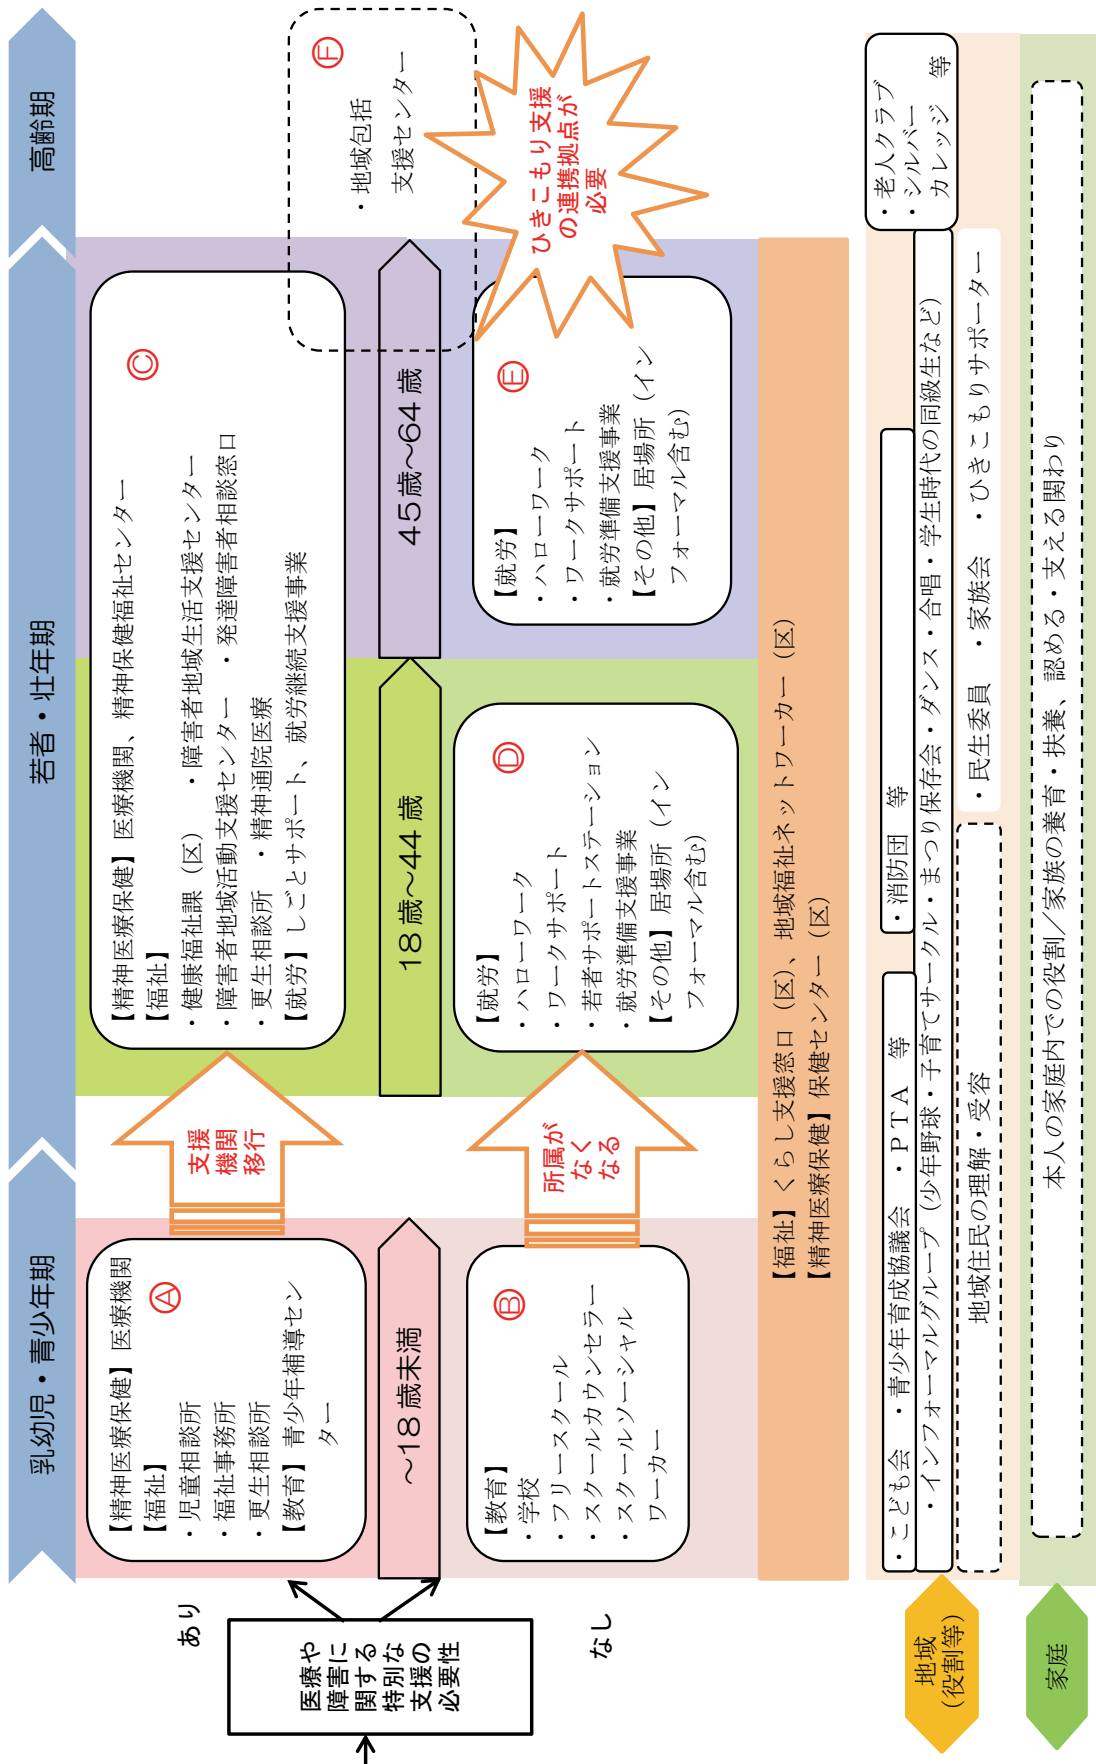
乳幼児・青少年期

若者・壮年期

高齢期

医療や障害に関する特別な支援の必要性

あり

なし

~18歳未満

18歳~44歳

45歳~64歳

Ⓐ
【精神医療保健】医療機関
【福祉】
・児童相談所
・福祉事務所
・更生相談所
【教育】青少年補導センター

Ⓑ
【教育】
・学校
・フリースクール
・スクールカウンセラー
・スクールソーシャルワーカー

支援機関移行

所属がなくなる

Ⓒ
【精神医療保健】医療機関、精神保健福祉センター
【福祉】
・健康福祉課(区) ・障害者地域生活支援センター
・障害者地域活動支援センター ・発達障害者相談窓口
・更生相談所 ・精神通院医療
【就労】しごとサポート、就労継続支援事業

Ⓓ
【就労】
・ハローワーク
・ワークサポート
・若者サポートステーション
・就労準備支援事業
【その他】居場所(インフォーマル含む)

Ⓔ
【就労】
・ハローワーク
・ワークサポート
・就労準備支援事業
【その他】居場所(インフォーマル含む)

Ⓕ
・地域包括支援センター

ひきこもり支援の連携拠点が必要

【福祉】くらし支援窓口(区)、地域福祉ネットワーカー(区)
【精神医療保健】保健センター(区)

・こども会 ・青少年育成協議会 ・PTA 等

・インフォーマルグループ(少年野球・子育てサークル・まつり保存会・ダンス・合唱・学生時代の同級生など)

・消防団 等

・老人クラブ
・シルバーカレッジ 等

地域住民の理解・受容

・民生委員 ・家族会 ・ひきこもりサポーター

本人の家庭内での役割/家族の養育・扶養、認める・支える関わり

地域(役割等)

家庭